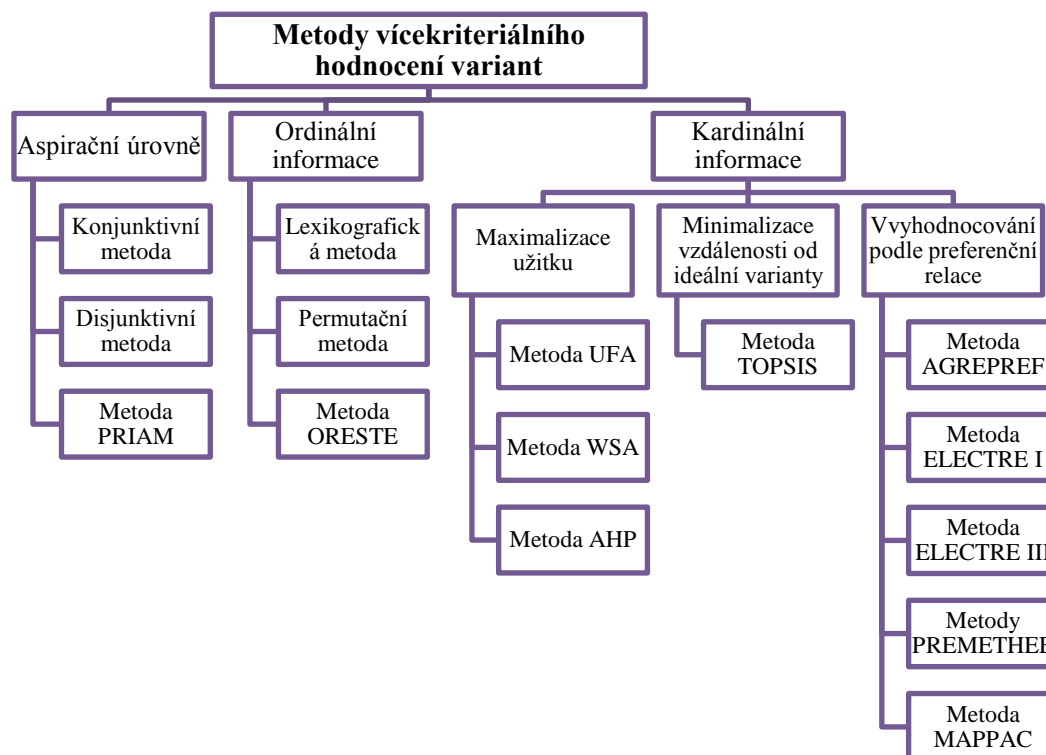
Metody vícekriteriálního hodnocení variant

Aspirační úrovně

Konjunktivní metoda

Disjunktivní metoda

Metoda PRIAM

Ordinální informace

Lexikografická metoda

Permutační metoda

Metoda ORESTE

Kardinální informace

Maximalizace užitku

Metoda UFA

Metoda WSA

Metoda AHP

Minimalizace vzdálenosti od ideální varianty

Metoda TOPSIS

Vvyhodnocování podle preferenční relace

Metoda AGREPREF

Metoda ELECTRE I

Metoda ELECTRE II

Metody PREMETHEE

Metoda MAPPAC